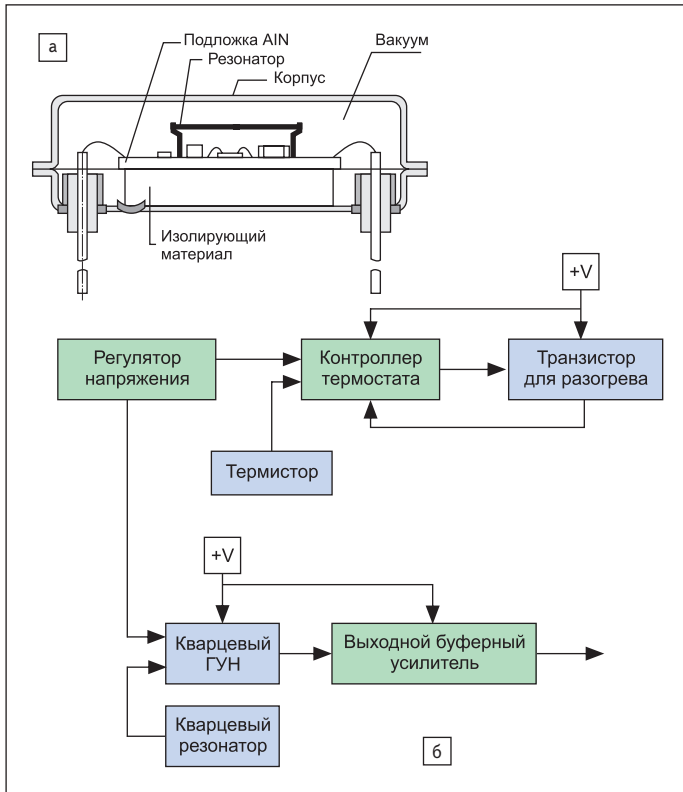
а

Подложка AlN
Резонатор
Корпус
Вакуум
Изолирующий материал

+V

Регулятор напряжения
Контроллер термостата
Транзистор для разогрева
Термистор

+V

Кварцевый ГУН
Выходной буферный усилитель
Кварцевый резонатор

б